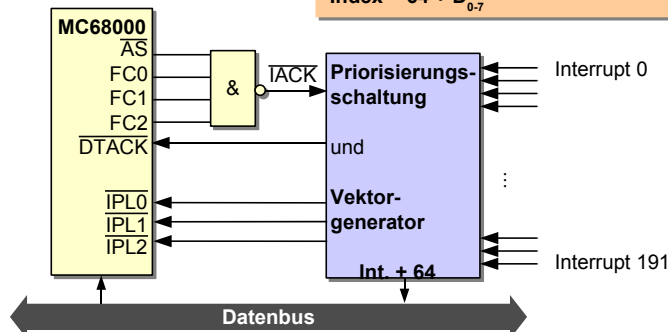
Index = 64 + $D_{0-7}$

MC68000
$\overline{AS}$
FC0
FC1
FC2
$\overline{DTACK}$
$\overline{IPL0}$
$\overline{IPL1}$
$\overline{IPL2}$

&

$\overline{IACK}$

Priorisierungsschaltung

und

Vektorgenerator

Int. + 64

Interrupt 0

⋮

Interrupt 191

Datenbus